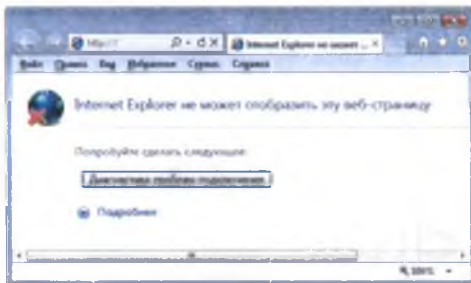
http://

Internet Explorer не может ...

Файл Правка Вид Избранное Сервис Справка

Internet Explorer не может отобразить эту веб-страницу

Попробуйте сделать следующее:

Диагностика проблем подключения

Подробнее

100%